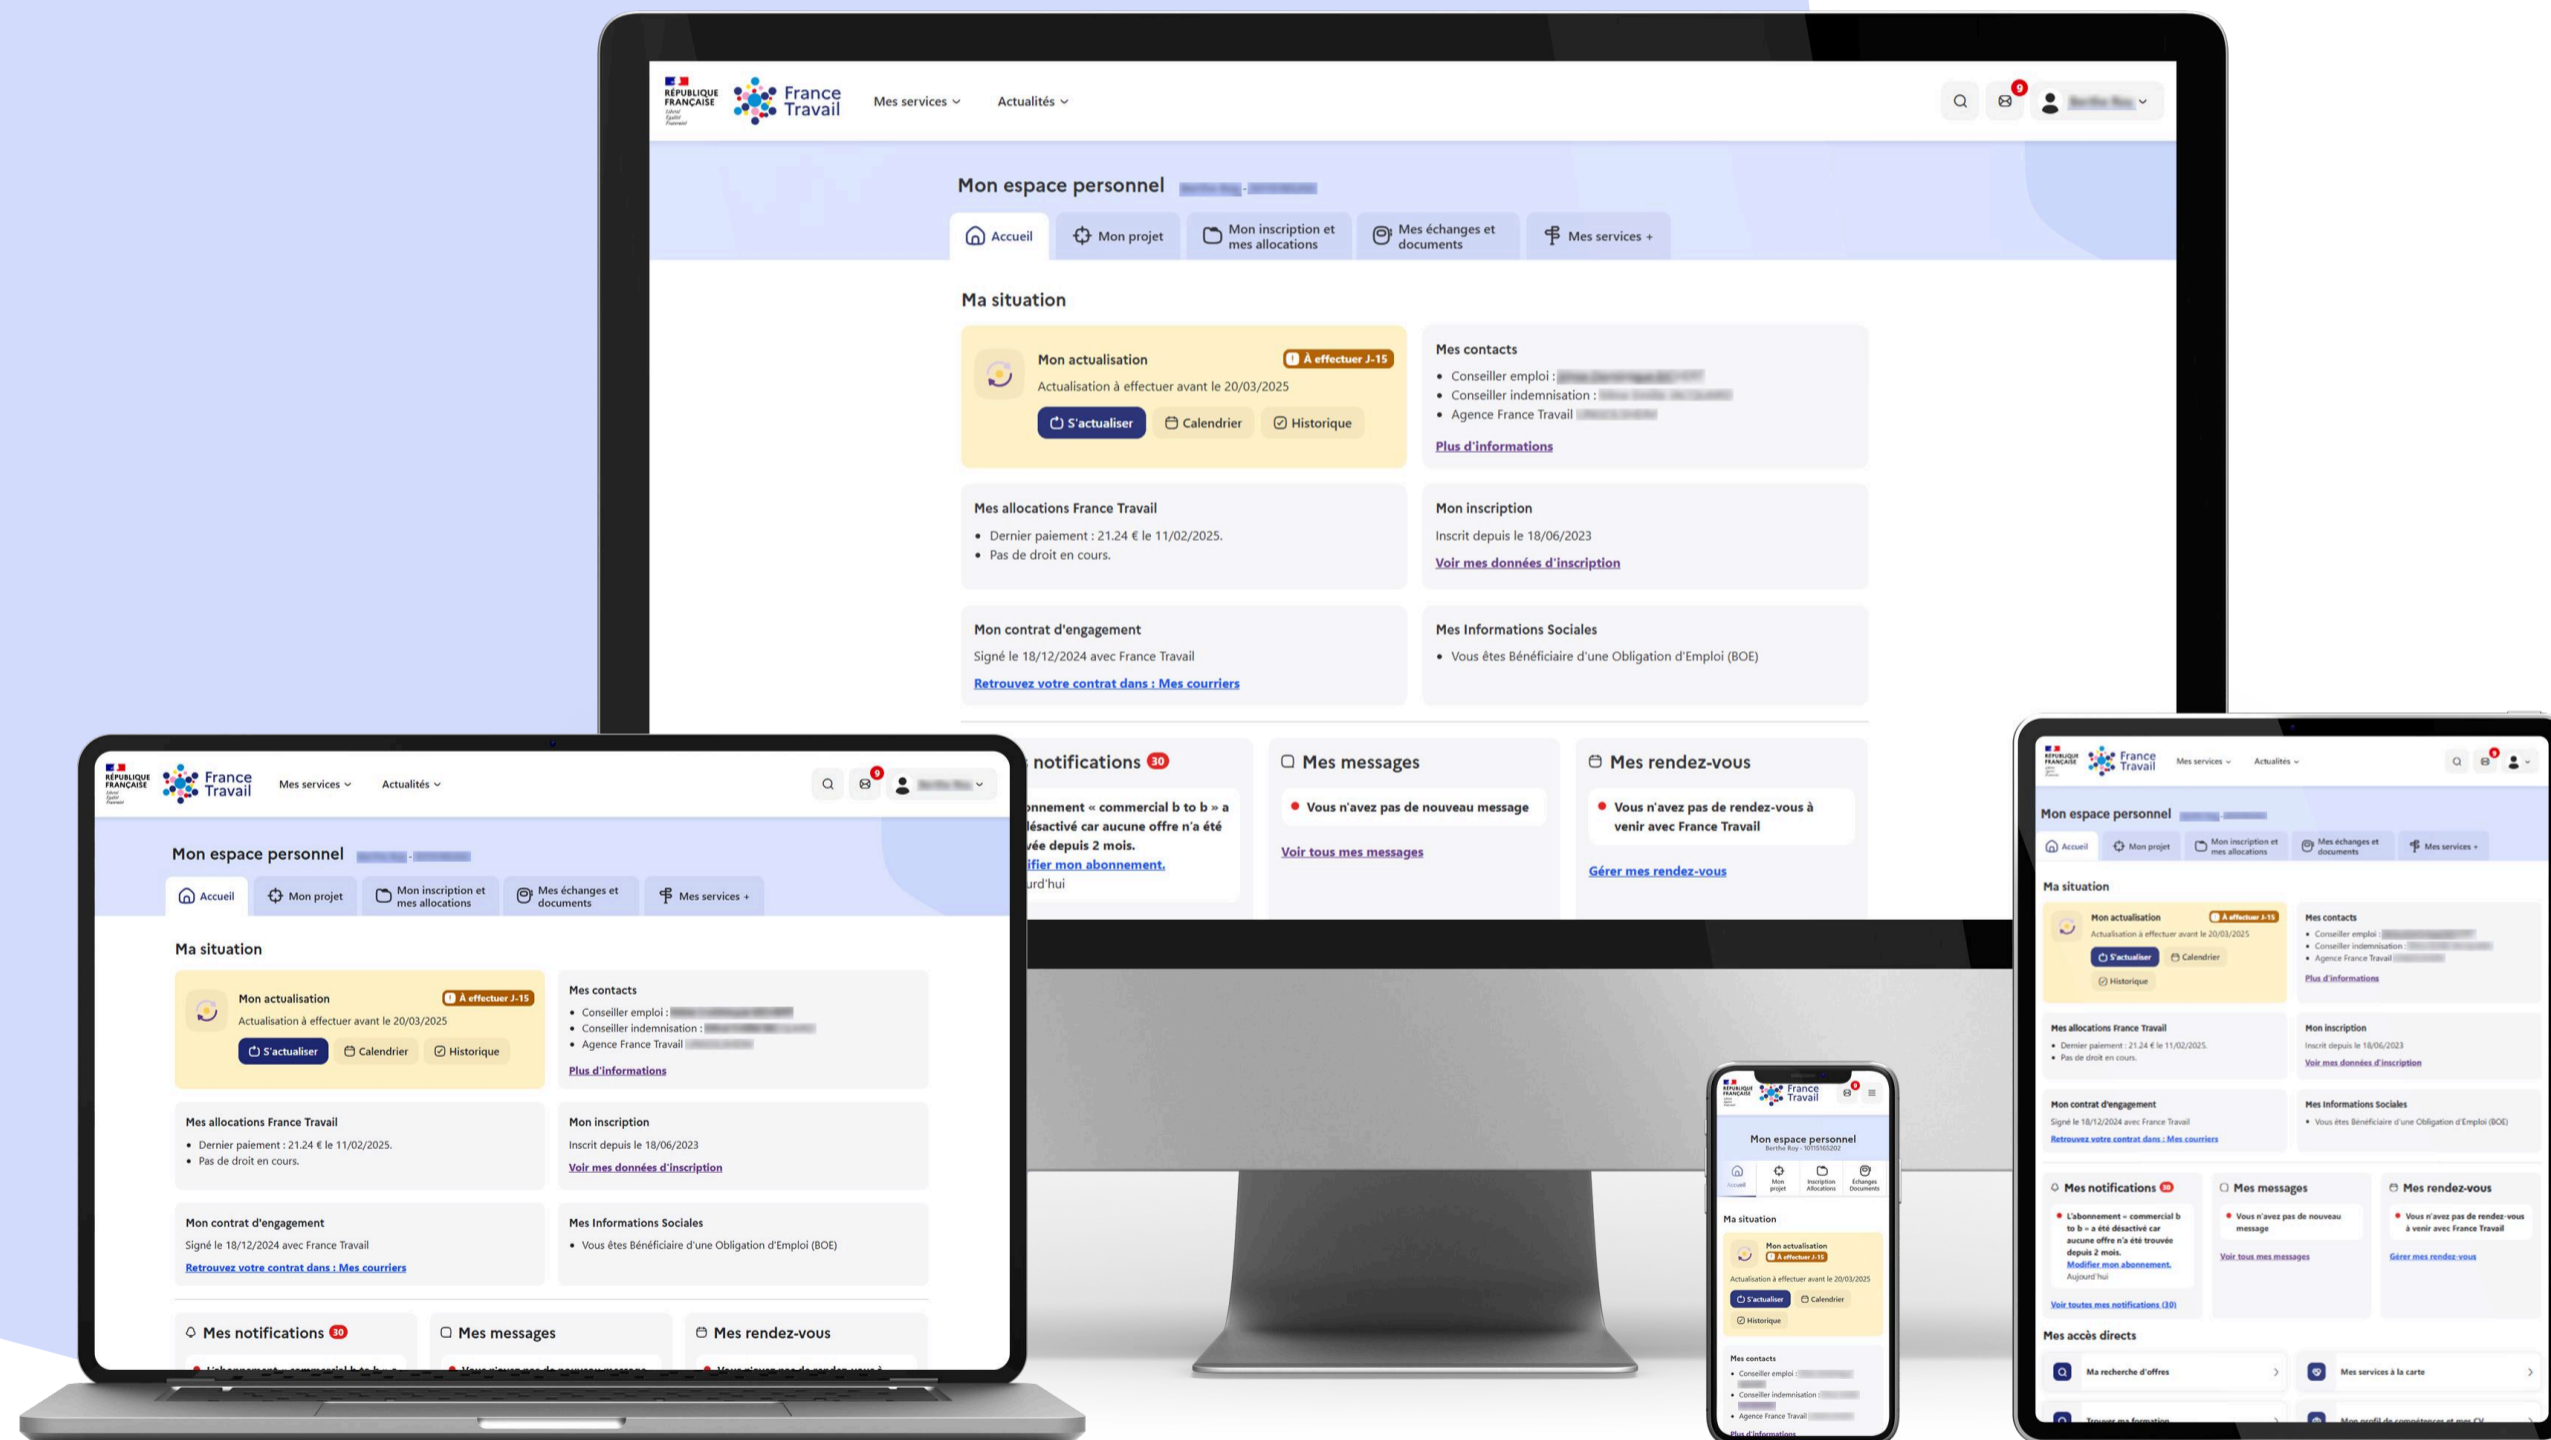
RÉPUBLIQUE FRANÇAISE
France Travail
Mes services
Actualités
9

Mon espace personnel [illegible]

Accueil
Mon projet
Mon inscription et mes allocations
Mes échanges et documents
Mes services +

Ma situation

Mon actualisation
À effectuer J-15
Actualisation à effectuer avant le 20/03/2025
S'actualiser
Calendrier
Historique

Mes contacts
• Conseiller emploi : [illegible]
• Conseiller indemnisation : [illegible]
• Agence France Travail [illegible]
Plus d'informations

Mes allocations France Travail
• Dernier paiement : 21.24 € le 11/02/2025.
• Pas de droit en cours.

Mon inscription
Inscrit depuis le 18/06/2023
Voir mes données d'inscription

Mon contrat d'engagement
Signé le 18/12/2024 avec France Travail
Retrouvez votre contrat dans : Mes courriers

Mes Informations Sociales
• Vous êtes Bénéficiaire d'une Obligation d'Emploi (BOE)

Mes notifications 30
L'abonnement « commercial b to b » a été désactivé car aucune offre n'a été trouvée depuis 2 mois.
Modifier mon abonnement.
Aujourd'hui
Voir toutes mes notifications (30)

Mes messages
Vous n'avez pas de nouveau message
Voir tous mes messages

Mes rendez-vous
Vous n'avez pas de rendez-vous à venir avec France Travail
Gérer mes rendez-vous

Mes accès directs
Ma recherche d'offres
Mes services à la carte
Trouver ma formation
Mon profil de compétences et mes CV

Mon espace personnel
Berthe Roy - 10115165202
Accueil
Mon projet
Inscription Allocations
Échanges Documents